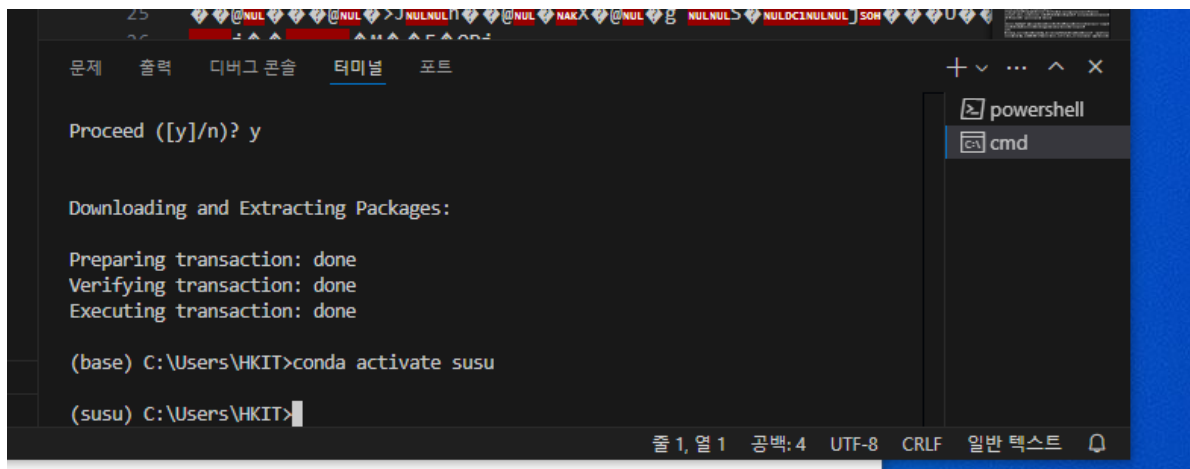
25 ��@NUL���@NUL�>JNULNULn��@NUL�NAKx�@NUL�g NULNULS�NULDC1NULNUL]SOH���U�
26 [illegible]

문제 출력 디버그 콘솔 터미널 포트

+ ∨ ··· ∧ ×

powershell
cmd

Proceed ([y]/n)? y

Downloading and Extracting Packages:

Preparing transaction: done
Verifying transaction: done
Executing transaction: done

(base) C:\Users\HKIT>conda activate susu

(susu) C:\Users\HKIT>

줄 1, 열 1 공백: 4 UTF-8 CRLF 일반 텍스트